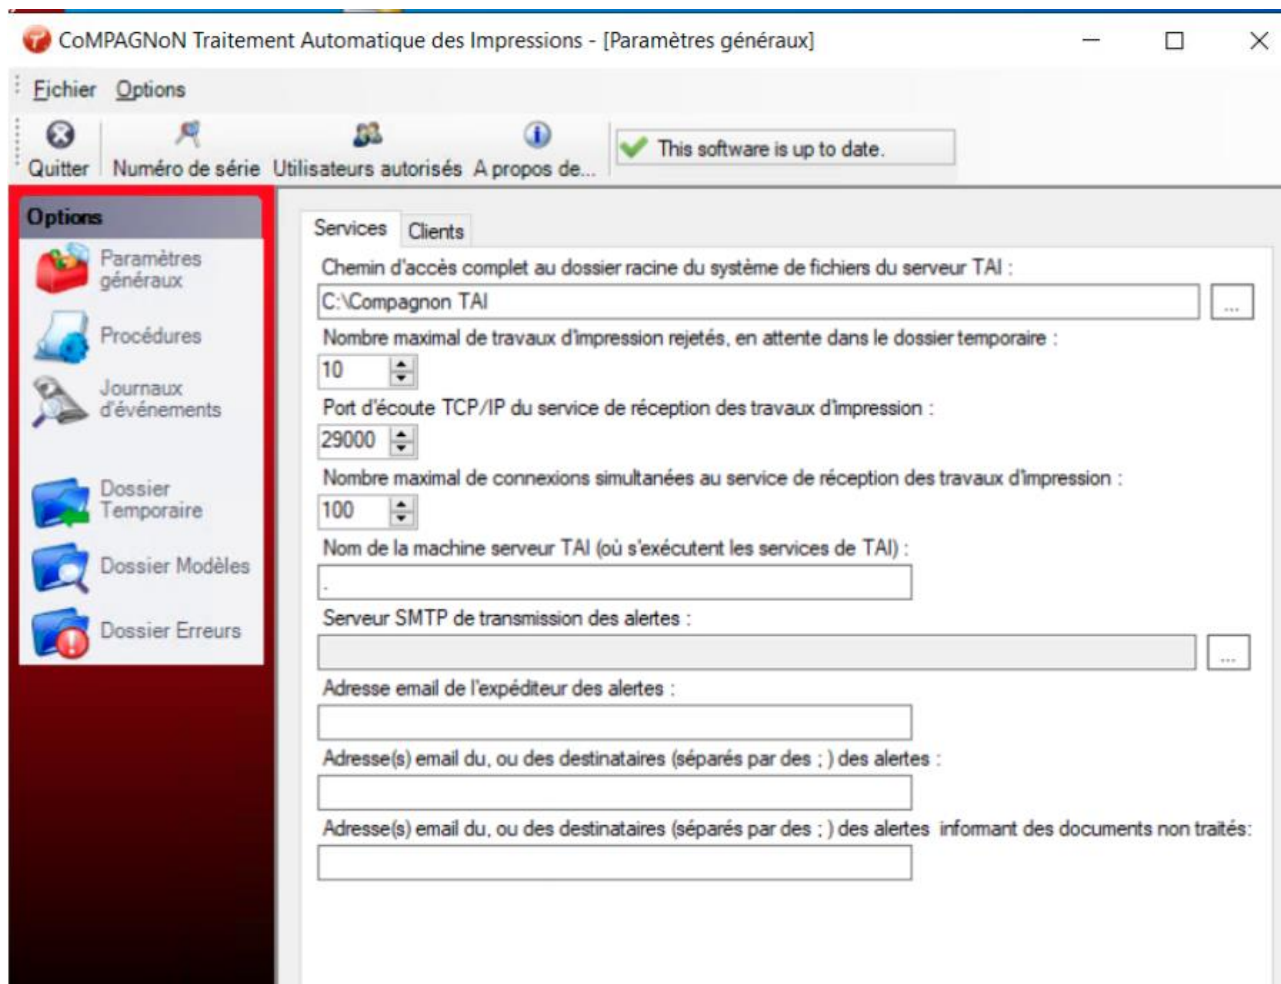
CoMPAGNoN Traitement Automatique des Impressions - [Paramètres généraux]

Fichier Options

Quitter Numéro de série Utilisateurs autorisés A propos de...

This software is up to date.

Options

Paramètres généraux

Procédures

Journaux d'événements

Dossier Temporaire

Dossier Modèles

Dossier Erreurs

Services Clients

Chemin d'accès complet au dossier racine du système de fichiers du serveur TAI :

C:\Compagnon TAI

...

Nombre maximal de travaux d'impression rejetés, en attente dans le dossier temporaire :

10

Port d'écoute TCP/IP du service de réception des travaux d'impression :

29000

Nombre maximal de connexions simultanées au service de réception des travaux d'impression :

100

Nom de la machine serveur TAI (où s'exécutent les services de TAI) :

.

Serveur SMTP de transmission des alertes :

...

Adresse email de l'expéditeur des alertes :

Adresse(s) email du, ou des destinataires (séparés par des ; ) des alertes :

Adresse(s) email du, ou des destinataires (séparés par des ; ) des alertes informant des documents non traités: